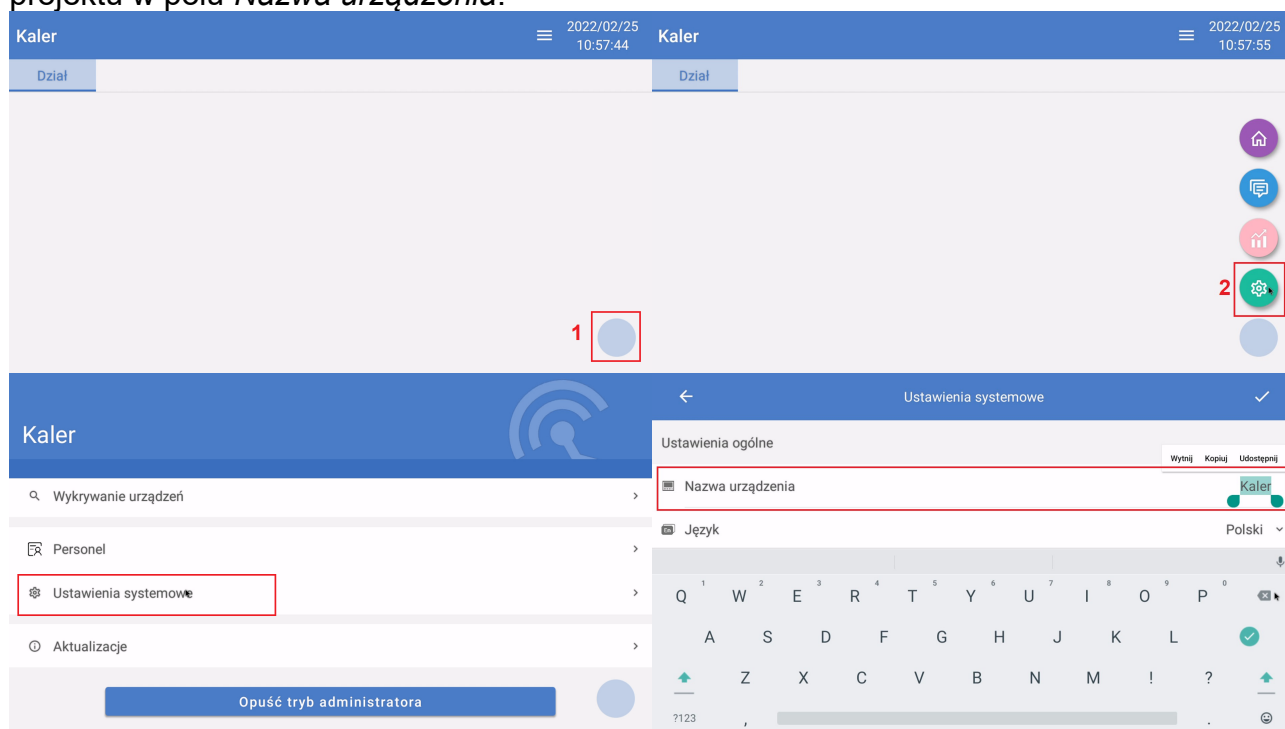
projektu w pola *Nazwa urządzenia*.

Kaler 2022/02/25 10:57:44

Dział

1

Kaler 2022/02/25 10:57:55

Dział

2

Kaler

Wykrywanie urządzeń

Personel

Ustawienia systemowe

Aktualizacje

Opuść tryb administratora

Ustawienia systemowe

Ustawienia ogólne

Wytnij Kopiuj Udostępnij

Nazwa urządzenia Kaler

Język Polski

Q W E R T Y U I O P
1 2 3 4 5 6 7 8 9 0
A S D F G H J K L
Z X C V B N M ! ?
?123 , .